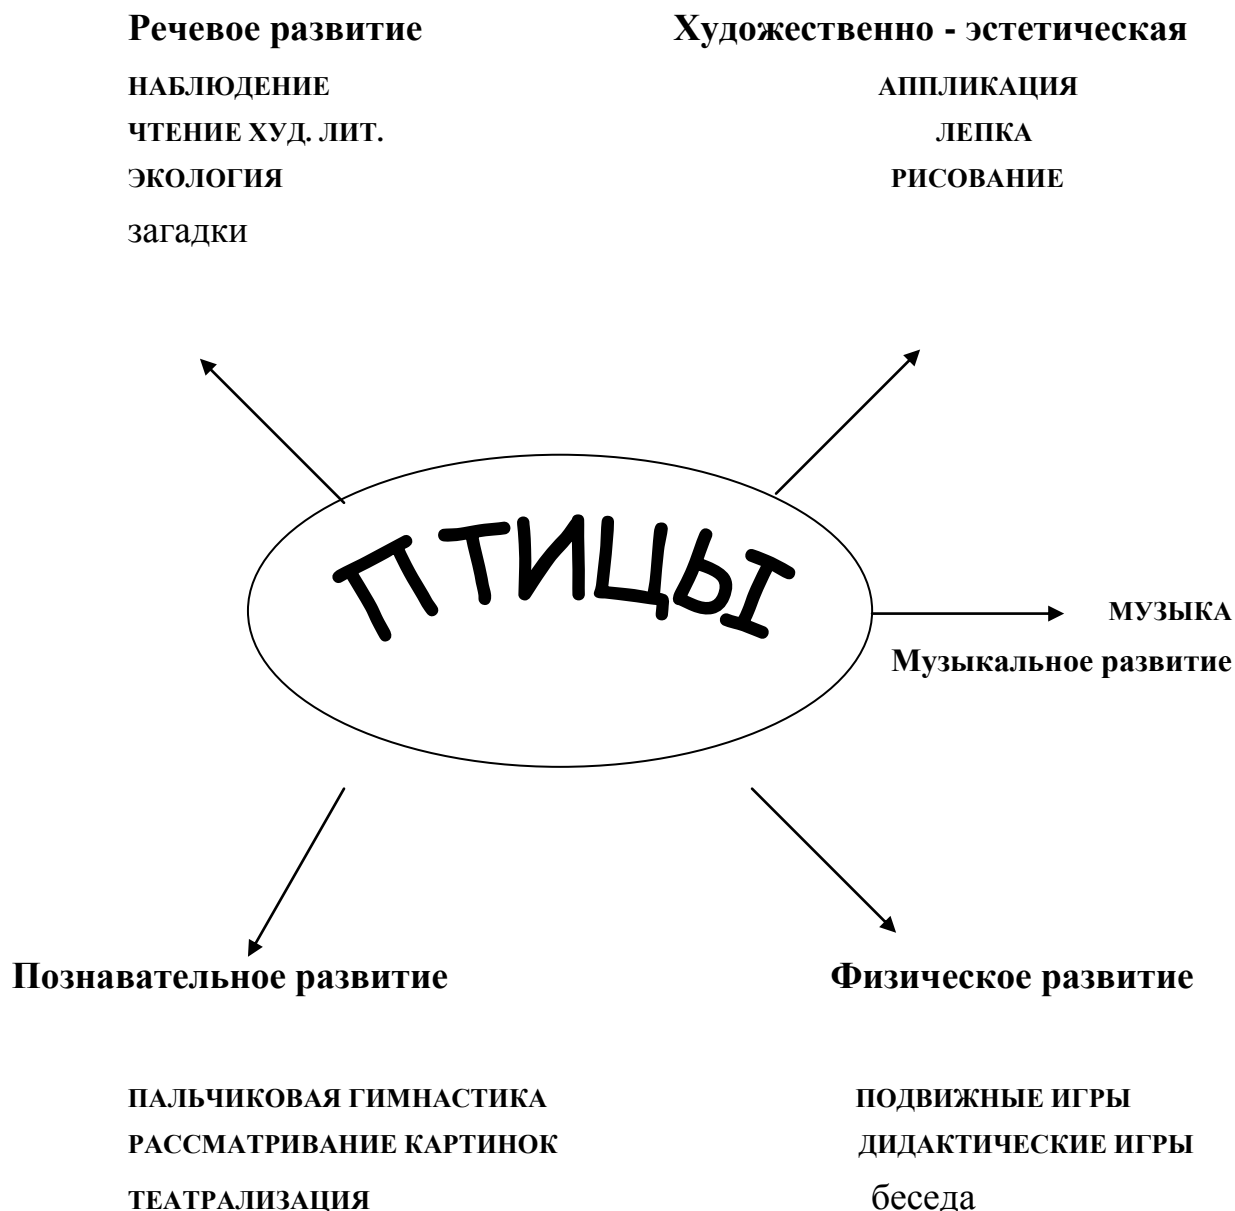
Речевое развитие

НАБЛЮДЕНИЕ
ЧТЕНИЕ ХУД. ЛИТ.
ЭКОЛОГИЯ
загадки

Художественно - эстетическая

АППЛИКАЦИЯ
ЛЕПКА
РИСОВАНИЕ

ПТИЦЫ

МУЗЫКА
Музыкальное развитие

Познавательное развитие

ПАЛЬЧИКОВАЯ ГИМНАСТИКА
РАССМАТРИВАНИЕ КАРТИНОК
ТЕАТРАЛИЗАЦИЯ

Физическое развитие

ПОДВИЖНЫЕ ИГРЫ
ДИДАКТИЧЕСКИЕ ИГРЫ
беседа